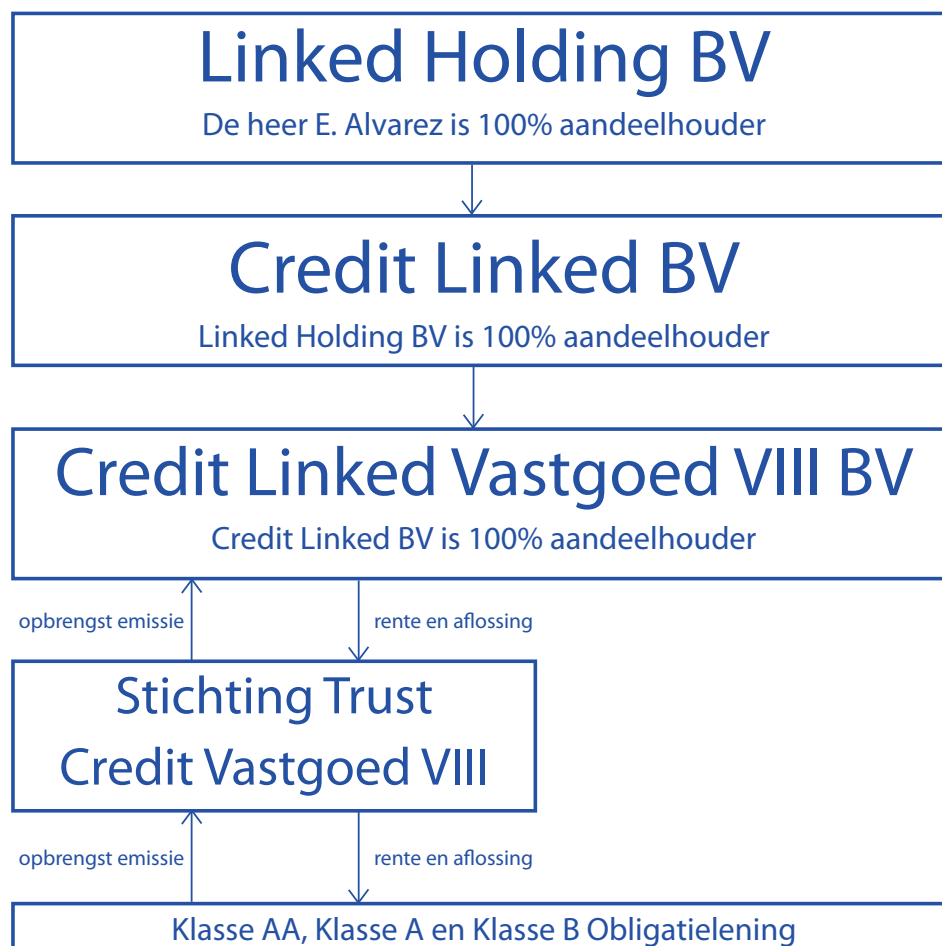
Linked Holding BV
De heer E. Alvarez is 100% aandeelhouder

Credit Linked BV
Linked Holding BV is 100% aandeelhouder

Credit Linked Vastgoed VIII BV
Credit Linked BV is 100% aandeelhouder

opbrengst emissie

rente en aflossing

Stichting Trust
Credit Vastgoed VIII

opbrengst emissie

rente en aflossing

Klasse AA, Klasse A en Klasse B Obligatielening